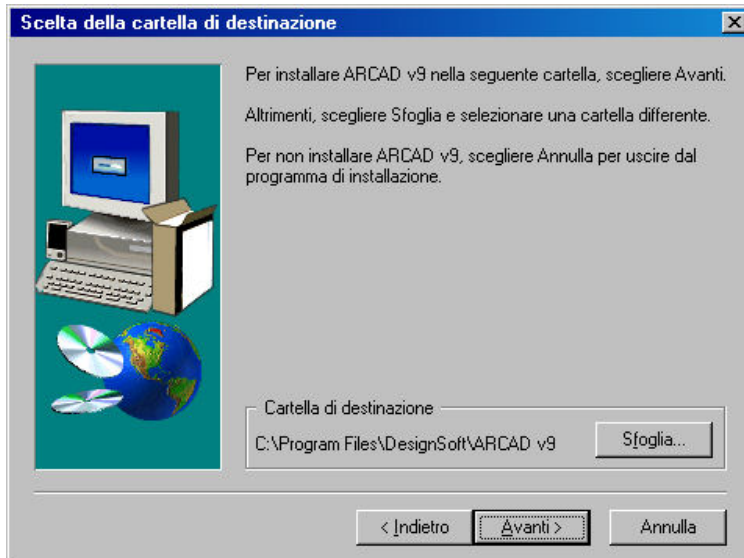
Scelta della cartella di destinazione

Per installare ARCAD v9 nella seguente cartella, scegliere Avanti.

Altrimenti, scegliere Sfoglia e selezionare una cartella differente.

Per non installare ARCAD v9, scegliere Annulla per uscire dal programma di installazione.

Cartella di destinazione

C:\Program Files\DesignSoft\ARCAD v9

Sfoglia...

< Indietro

Avanti >

Annulla